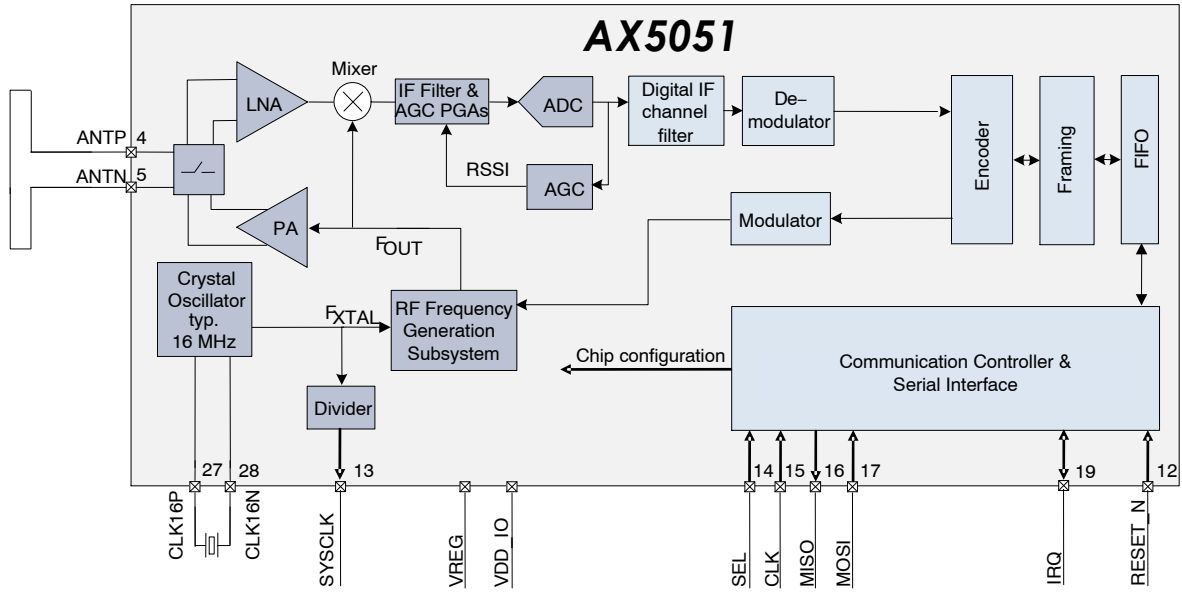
AX5051

Mixer

LNA

IF Filter & AGC PGAs

ADC

Digital IF channel filter

De-modulator

Encoder

Framing

FIFO

ANTP 4

ANTN 5

RSSI

AGC

PA

$F_{OUT}$

Modulator

Crystal Oscillator typ. 16 MHz

$F_{XTAL}$

RF Frequency Generation Subsystem

Chip configuration

Communication Controller & Serial Interface

Divider

27 28

13

14 15 16 17

19

12

CLK16P

CLK16N

SYSCLK

VREG

VDD_IO

SEL

CLK

MISO

MOSI

IRQ

RESET_N